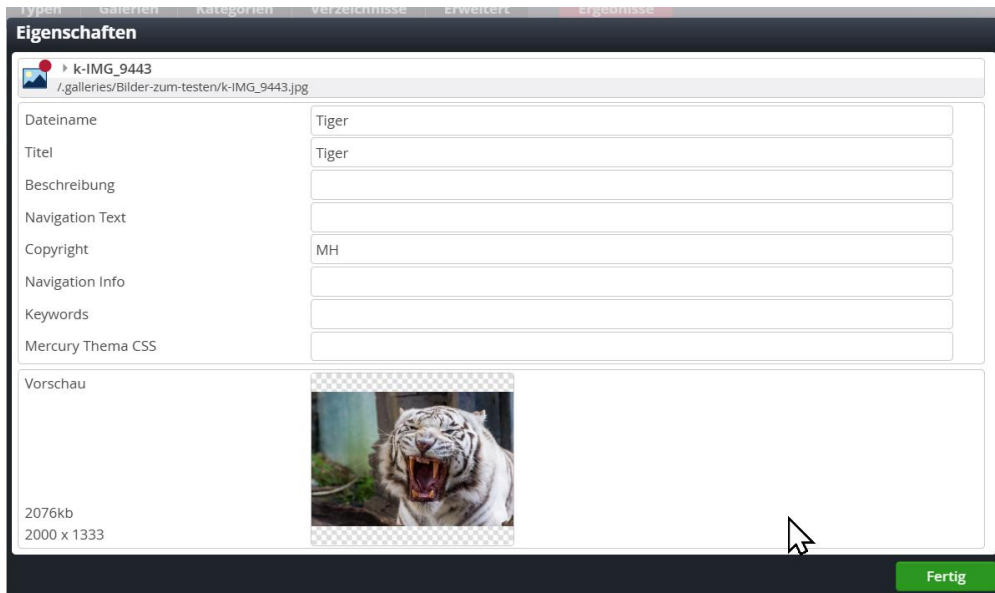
Typen | Galerien | Kategorien | Verzeichnisse | Erweitert | Ergebnisse

Eigenschaften

k-IMG_9443
/.galleries/Bilder-zum-testen/k-IMG_9443.jpg

| | |
|---|---|
| Dateiname | Tiger |
| Titel | Tiger |
| Beschreibung | |
| Navigation Text | |
| Copyright | MH |
| Navigation Info | |
| Keywords | |
| Mercury Thema CSS | |

Vorschau

2076kb
2000 x 1333

Fertig